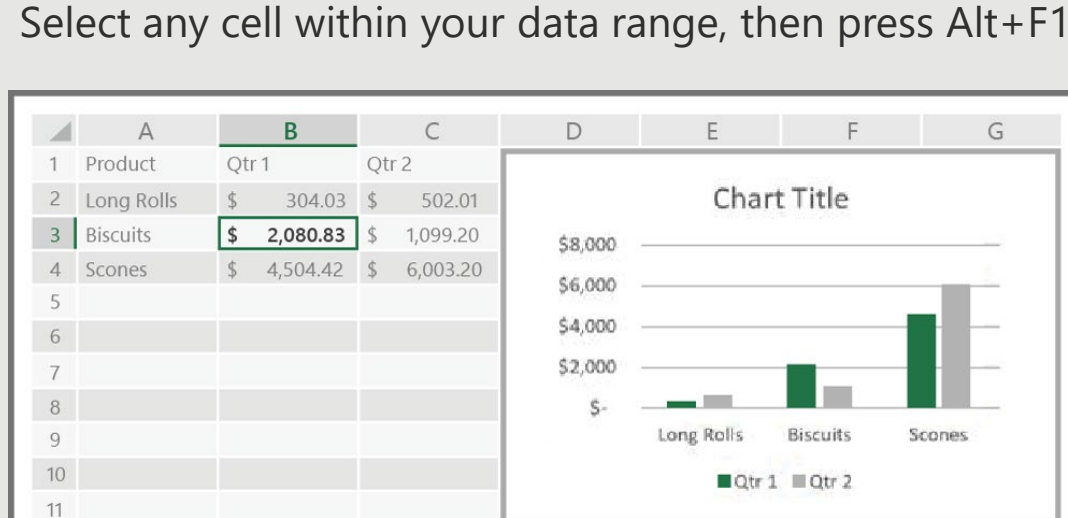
Select any cell within your data range, then press Alt+F1

| | A | B | C |
|---|---|---|---|
| 1 | Product | Qtr 1 | Qtr 2 |
| 2 | Long Rolls | $ 304.03 | $ 502.01 |
| 3 | Biscuits | $ 2,080.83 | $ 1,099.20 |
| 4 | Scones | $ 4,504.42 | $ 6,003.20 |
| 5 | | | |
| 6 | | | |
| 7 | | | |
| 8 | | | |
| 9 | | | |
| 10 | | | |
| 11 | | | |

D E F G

Chart Title

$8,000
$6,000
$4,000
$2,000
$-

Long Rolls Biscuits Scones

Qtr 1 Qtr 2